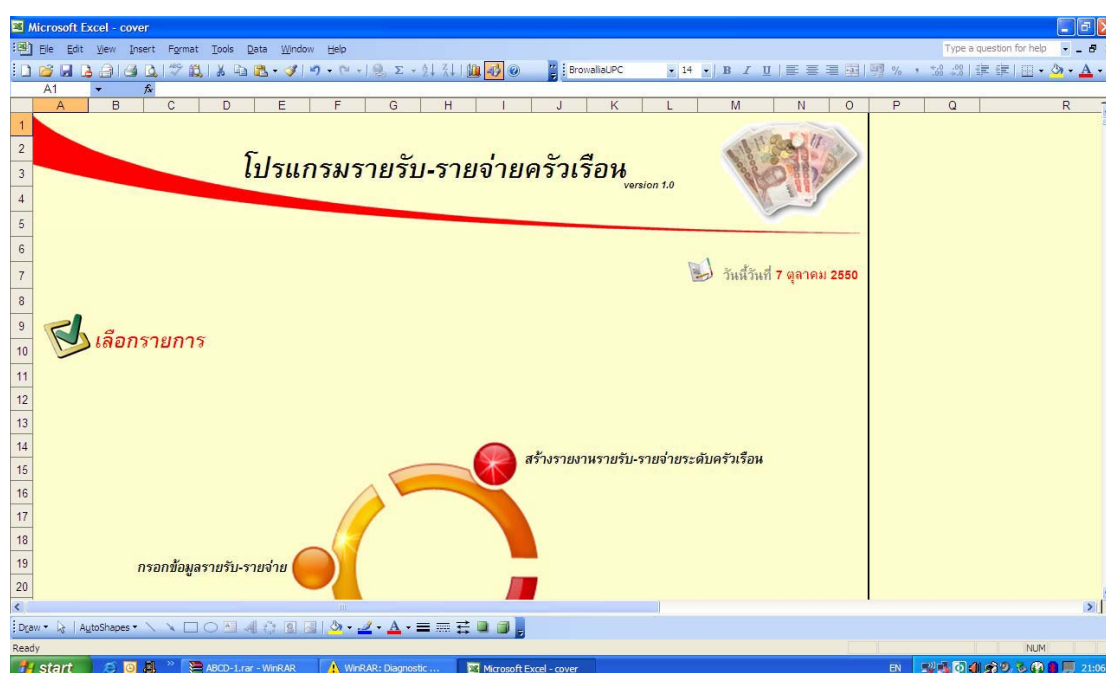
Microsoft Excel - cover

File Edit View Insert Format Tools Data Window Help

Type a question for help

BrowalliaUPC 14 B I U

A1 fx

A B C D E F G H I J K L M N O P Q R

1 2 3 4 5 6 7 8 9 10 11 12 13 14 15 16 17 18 19 20

โปรแกรมรายรับ-รายจ่ายครัวเรือน version 1.0

วันนี้วันที่ 7 ตุลาคม 2550

เลือกรายการ

สร้างรายงานรายรับ-รายจ่ายระดับครัวเรือน

กรอกข้อมูลรายรับ-รายจ่าย

Draw AutoShapes

Ready NUM

start ABCD-1.rar - WinRAR WinRAR: Diagnostic ... Microsoft Excel - cover EN 21:06